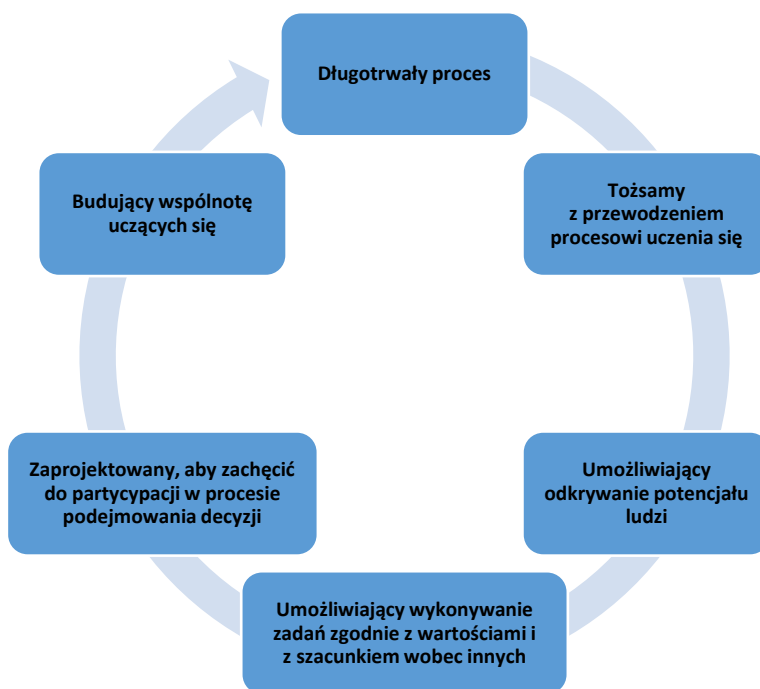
Długotrwały proces

Tożsamy z przewodzeniem procesowi uczenia się

Umożliwiający odkrywanie potencjału ludzi

Umożliwiający wykonywanie zadań zgodnie z wartościami i z szacunkiem wobec innych

Zaprojektowany, aby zachęcić do partycypacji w procesie podejmowania decyzji

Budujący wspólnotę uczących się